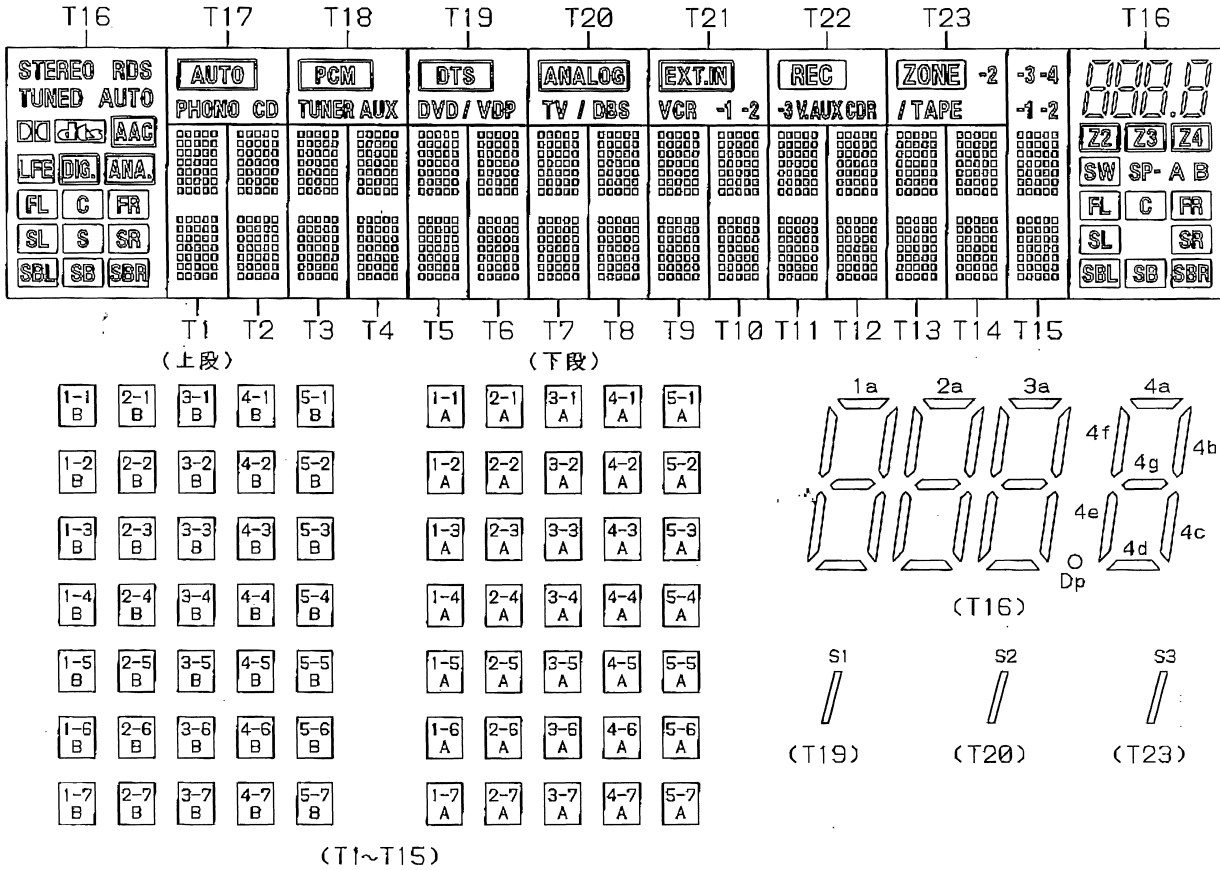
T16 T17 T18 T19 T20 T21 T22 T23 T16

STEREO RDS
TUNED AUTO
DD dts AAC
LFE DIG. ANA.
FL C FR
SL S SR
SBL SB SBR

AUTO
PHONO CD

PCM
TUNER AUX

DTS
DVD / VDP

ANALOG
TV / DBS

EXT.IN
VCR -1 -2

REC
-3 V.AUX CDR

ZONE -2
/ TAPE

-3 -4
-1 -2

Z2 Z3 Z4
SW SP- A B
FL C FR
SL SR
SBL SB SBR

T1 T2 T3 T4 T5 T6 T7 T8 T9 T10 T11 T12 T13 T14 T15

(上段)

| 1-1 B | 2-1 B | 3-1 B | 4-1 B | 5-1 B |
|---|---|---|---|---|
| 1-2 B | 2-2 B | 3-2 B | 4-2 B | 5-2 B |
| 1-3 B | 2-3 B | 3-3 B | 4-3 B | 5-3 B |
| 1-4 B | 2-4 B | 3-4 B | 4-4 B | 5-4 B |
| 1-5 B | 2-5 B | 3-5 B | 4-5 B | 5-5 B |
| 1-6 B | 2-6 B | 3-6 B | 4-6 B | 5-6 B |
| 1-7 B | 2-7 B | 3-7 B | 4-7 B | 5-7 B |

(下段)

| 1-1 A | 2-1 A | 3-1 A | 4-1 A | 5-1 A |
|---|---|---|---|---|
| 1-2 A | 2-2 A | 3-2 A | 4-2 A | 5-2 A |
| 1-3 A | 2-3 A | 3-3 A | 4-3 A | 5-3 A |
| 1-4 A | 2-4 A | 3-4 A | 4-4 A | 5-4 A |
| 1-5 A | 2-5 A | 3-5 A | 4-5 A | 5-5 A |
| 1-6 A | 2-6 A | 3-6 A | 4-6 A | 5-6 A |
| 1-7 A | 2-7 A | 3-7 A | 4-7 A | 5-7 A |

(T1~T15)

1a 2a 3a 4a
4f 4b
4g
4e 4c
4d
Dp

(T16)

S1 S2 S3

(T19) (T20) (T23)